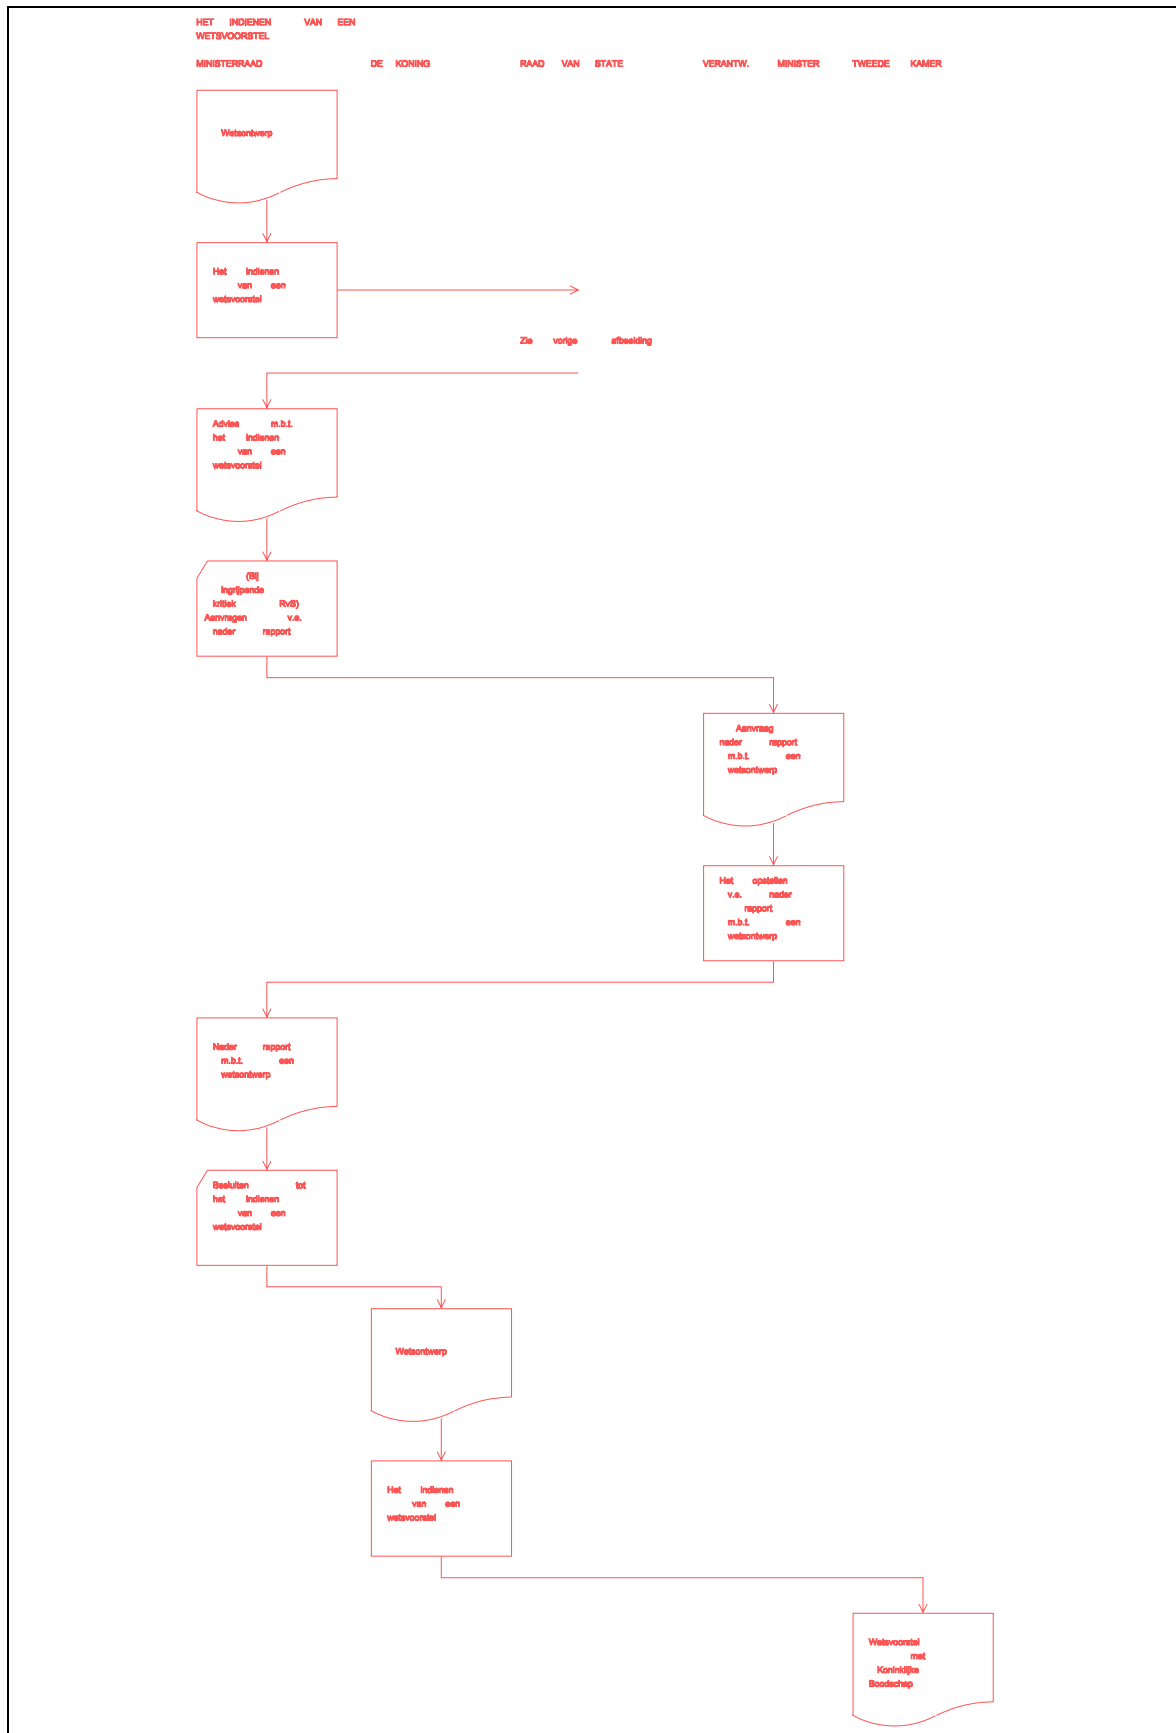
HET INDIENEN VAN EEN WETSVOORSTEL

MINISTERRAAD

DE KONING

RAAD VAN STATE

VERANTW. MINISTER

TWEEDE KAMER

Wetsontwerp

Het indienen van een wetsvoorstel

Zie vorige afbeelding

Advies m.b.t. het indienen van een wetsvoorstel

(Bij ingrijpende kritiek RvS) Aanvragen v.e. nader rapport

Aanvraag nader rapport m.b.t. een wetsontwerp

Het opstellen v.e. nader rapport m.b.t. een wetsontwerp

Nader rapport m.b.t. een wetsontwerp

Besluiten tot het indienen van een wetsvoorstel

Wetsontwerp

Het indienen van een wetsvoorstel

Wetsvoorstel met Koninklijke Boodschap